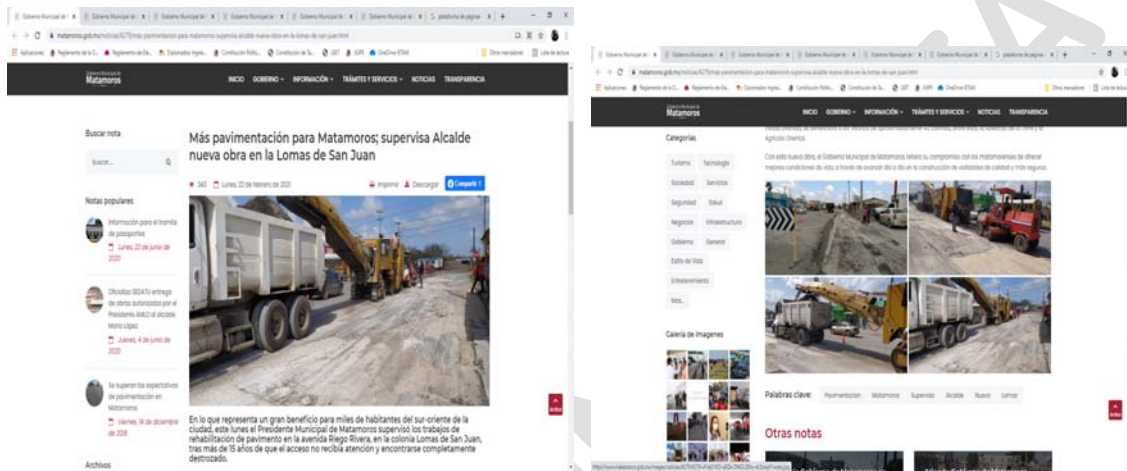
Matamoros

INICIO GOBIERNO INFORMACIÓN TRÁMITES Y SERVICIOS NOTICIAS TRANSPARENCIA

Buscar nota

Buscar...

Notas populares

Información para el trámite de pasaportes
Lunes, 22 de junio de 2020

Oficiales SEDATU entrega de obras autorizadas por el Presidente AMLO al alcalde Mario López
Jueves, 4 de junio de 2020

Se superan las expectativas de pavimentación en Matamoros
Viernes, 14 de diciembre de 2018

Archivos

Más pavimentación para Matamoros; supervisa Alcalde nueva obra en la Lomas de San Juan

343 Lunes, 22 de febrero de 2021

Imprimir Descargar Compartir

En lo que representa un gran beneficio para miles de habitantes del sur-oriente de la ciudad, este lunes el Presidente Municipal de Matamoros supervisó los trabajos de rehabilitación de pavimento en la avenida Riego Rivera, en la colonia Lomas de San Juan, tras más de 15 años de que el acceso no recibía atención y encontrarse completamente destrozado.

Matamoros

INICIO GOBIERNO INFORMACIÓN TRÁMITES Y SERVICIOS NOTICIAS TRANSPARENCIA

Categorías

Turismo Tecnología Sociedad Servicios Seguridad Salud Negocios Infraestructura Gobierno General Estilo de Vida Entretenimiento Más...

Galería de Imagenes

Con esta nueva obra, el Gobierno Municipal de Matamoros reitera su compromiso con los matamorenses de ofrecer mejores condiciones de vida, a través de avanzar día a día en la construcción de vialidades de calidad y más seguras.

Palabras clave: Pavimentacion Matamoros Supervisa Alcalde Nueva Lomas

Otras notas